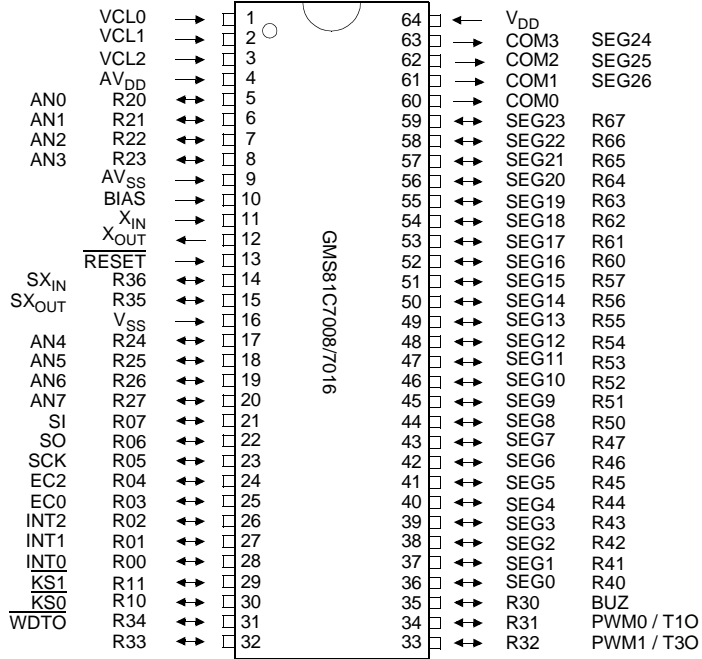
VCL0 1
VCL1 2
VCL2 3
$AV_{DD}$ 4
AN0 R20 5
AN1 R21 6
AN2 R22 7
AN3 R23 8
$AV_{SS}$ 9
BIAS 10
$X_{IN}$ 11
$X_{OUT}$ 12
$\overline{RESET}$ 13
$SX_{IN}$ R36 14
$SX_{OUT}$ R35 15
$V_{SS}$ 16
AN4 R24 17
AN5 R25 18
AN6 R26 19
AN7 R27 20
SI R07 21
SO R06 22
SCK R05 23
EC2 R04 24
EC0 R03 25
INT2 R02 26
INT1 R01 27
INT0 R00 28
$\overline{KS1}$ R11 29
$\overline{KS0}$ R10 30
$\overline{WDTO}$ R34 31
R33 32

GMS81C7008/7016

64 $V_{DD}$
63 COM3 SEG24
62 COM2 SEG25
61 COM1 SEG26
60 COM0
59 SEG23 R67
58 SEG22 R66
57 SEG21 R65
56 SEG20 R64
55 SEG19 R63
54 SEG18 R62
53 SEG17 R61
52 SEG16 R60
51 SEG15 R57
50 SEG14 R56
49 SEG13 R55
48 SEG12 R54
47 SEG11 R53
46 SEG10 R52
45 SEG9 R51
44 SEG8 R50
43 SEG7 R47
42 SEG6 R46
41 SEG5 R45
40 SEG4 R44
39 SEG3 R43
38 SEG2 R42
37 SEG1 R41
36 SEG0 R40
35 R30 BUZ
34 R31 PWM0 / T1O
33 R32 PWM1 / T3O